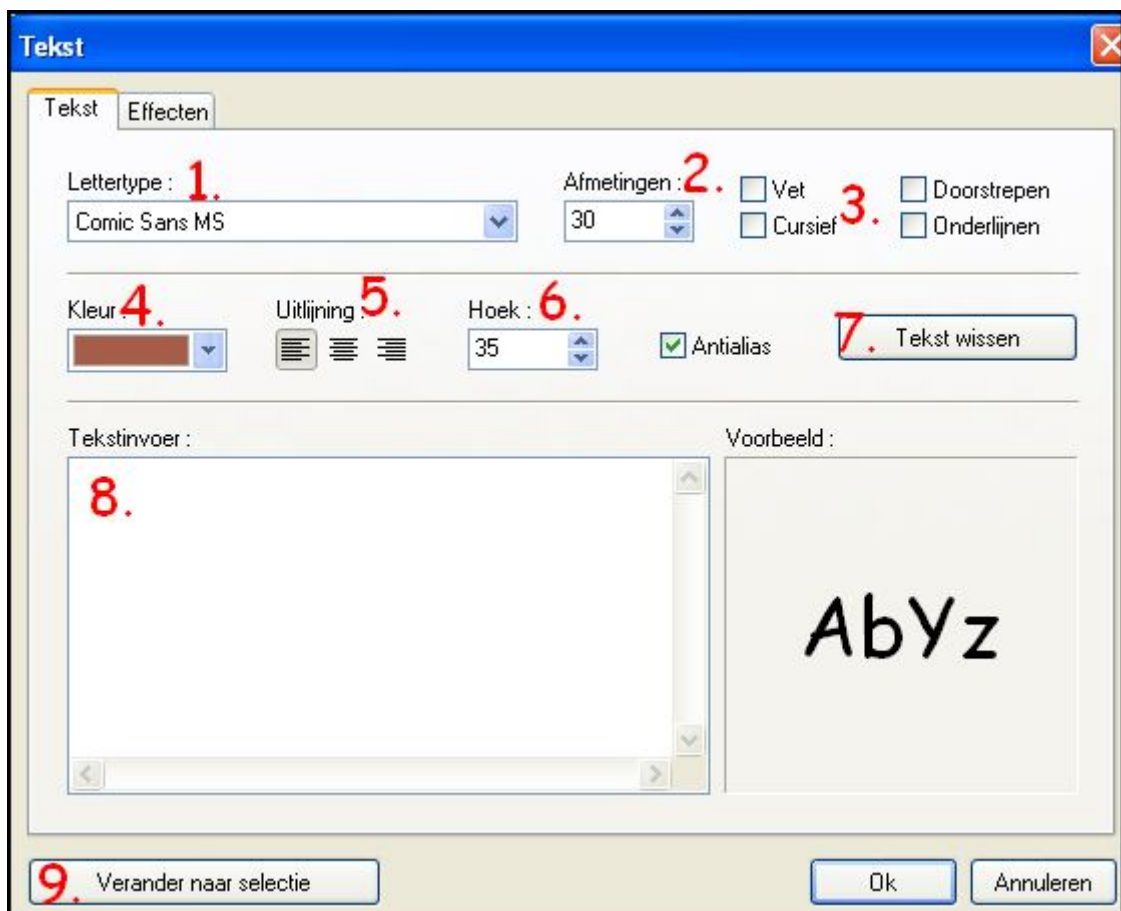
Tekst

Tekst Effecten

Lettertype : 1.
Comic Sans MS

Afmetingen : 2.
30

Vet
Cursief
3.
Doorstrepen
Onderlijnen

Kleur : 4.

Uitlijning : 5.

Hoek : 6.
35

Antialias

7. Tekst wissen

Tekstinvoer :
8.

Voorbeeld :
AbYz

9. Verander naar selectie

Ok

Annuleren